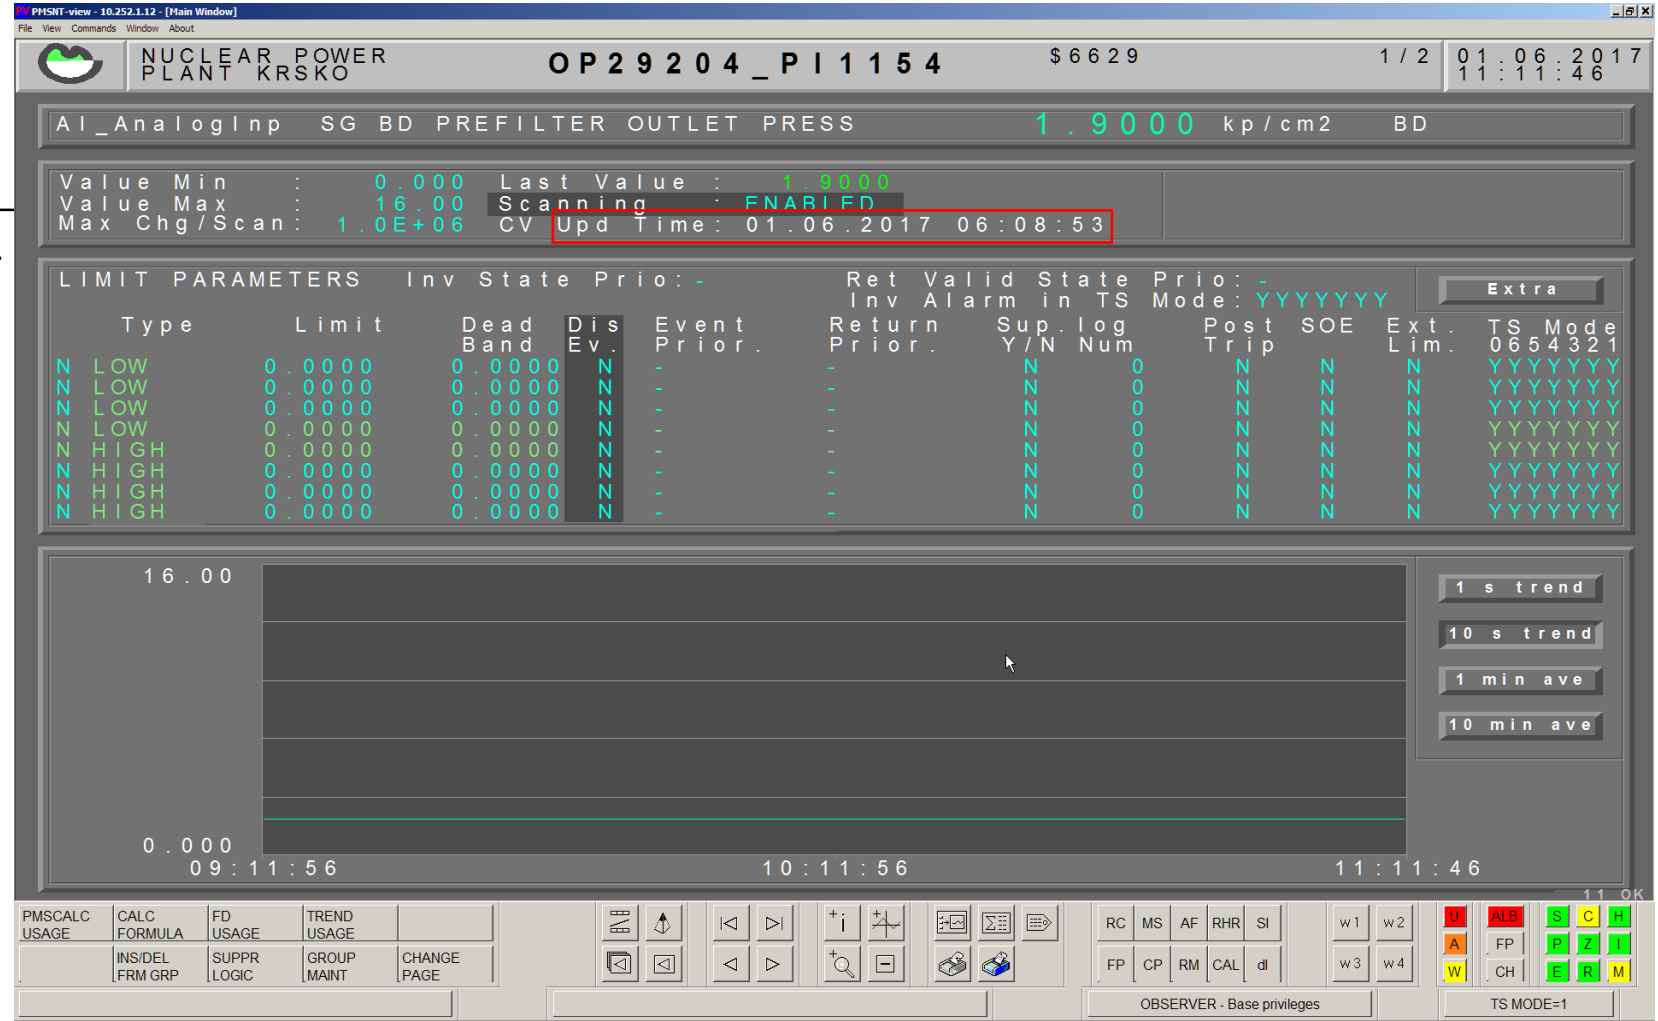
PMSNT-view - 10.252.1.12 - [Main Window]
File View Commands Window About

NUCLEAR POWER PLANT KRSKO
OP29204_PI1154
$6629
1/2
01.06.2017
11:11:46

AI_AnalogInp SG BD PREFILTER OUTLET PRESS 1.9000 kp/cm2 BD

Value Min : 0.000
Value Max : 16.00
Max Chg/Scan : 1.0E+06
Last Value : 1.9000
Scanning : ENABLED
CV Upd Time: 01.06.2017 06:08:53

LIMIT PARAMETERS Inv State Prio:- Ret Valid State Prio: -
Inv Alarm in TS Mode: YYYYYYY
Extra

| Type | Limit | Dead Band | Dis Ev. | Event Prior. | Return Prior. | Sup. Y/N | log Num | Post Trip | SOE | Ext. Lim. | TS Mode 0654321 |
|---|---|---|---|---|---|---|---|---|---|---|---|
| N LOW | 0.0000 | 0.0000 | N | - | - | N | 0 | N | N | N | YYYYYYY |
| N LOW | 0.0000 | 0.0000 | N | - | - | N | 0 | N | N | N | YYYYYYY |
| N LOW | 0.0000 | 0.0000 | N | - | - | N | 0 | N | N | N | YYYYYYY |
| N LOW | 0.0000 | 0.0000 | N | - | - | N | 0 | N | N | N | YYYYYYY |
| N HIGH | 0.0000 | 0.0000 | N | - | - | N | 0 | N | N | N | YYYYYYY |
| N HIGH | 0.0000 | 0.0000 | N | - | - | N | 0 | N | N | N | YYYYYYY |
| N HIGH | 0.0000 | 0.0000 | N | - | - | N | 0 | N | N | N | YYYYYYY |
| N HIGH | 0.0000 | 0.0000 | N | - | - | N | 0 | N | N | N | YYYYYYY |

16.00
0.000
09:11:56
10:11:56
11:11:46
1 s trend
10 s trend
1 min ave
10 min ave
11 OK

PMSCALC USAGE
CALC FORMULA
FD USAGE
TREND USAGE
INS/DEL FRM GRP
SUPPR LOGIC
GROUP MAINT
CHANGE PAGE
RC MS AF RHR SI
FP CP RM CAL dl
w1 w2
w3 w4
U ALB
A FP
W CH
S C H
P Z I
E R M
OBSERVER - Base privileges
TS MODE=1